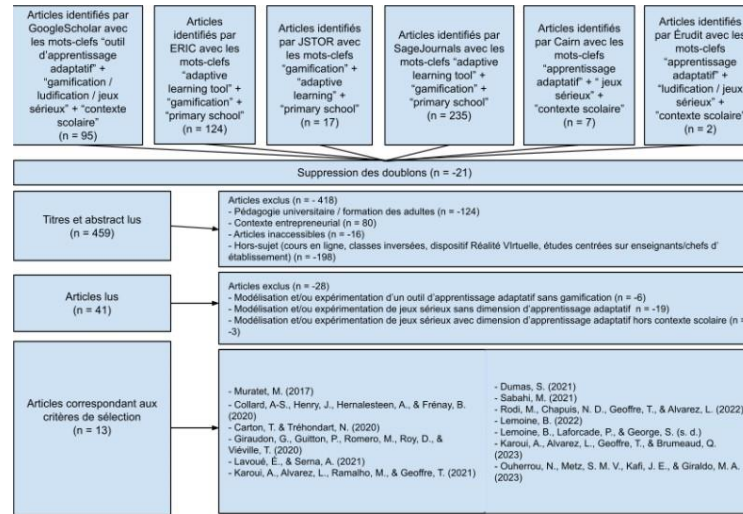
Articles identifiés par GoogleScholar avec les mots-clefs "outil d'apprentissage adaptatif" + "gamification / ludification / jeux sérieux" + "contexte scolaire" (n = 95)

Articles identifiés par ERIC avec les mots-clefs "adaptive learning tool" + "gamification" + "primary school" (n = 124)

Articles identifiés par JSTOR avec les mots-clefs "gamification" + "adaptive learning" + "primary school" (n = 17)

Articles identifiés par SageJournals avec les mots-clefs "adaptive learning tool" + "gamification" + "primary school" (n = 235)

Articles identifiés par Cairn avec les mots-clefs "apprentissage adaptatif" + " jeux sérieux" + "contexte scolaire" (n = 7)

Articles identifiés par Érudit avec les mots-clefs "apprentissage adaptatif" + "ludification" + "jeux sérieux" + "contexte scolaire" (n = 2)

Suppression des doublons (n = -21)

Titres et abstract lus (n = 459)

Articles exclus (n = - 418)
- Pédagogie universitaire / formation des adultes (n = -124)
- Contexte entrepreneurial (n = 80)
- Articles inaccessibles (n = -16)
- Hors-sujet (cours en ligne, classes inversées, dispositif Réalité VIrtuelle, études centrées sur enseignants/chefs d' établissement) (n = -198)

Articles lus (n = 41)

Articles exclus (n = -28)
- Modélisation et/ou expérimentation d'un outil d'apprentissage adaptatif sans gamification (n = -6)
- Modélisation et/ou expérimentation de jeux sérieux sans dimension d'apprentissage adaptatif n = -19)
- Modélisation et/ou expérimentation de jeux sérieux avec dimension d'apprentissage adaptatif hors contexte scolaire (n = -3)

Articles correspondant aux critères de sélection (n = 13)

- Muratet, M. (2017)
- Collard, A-S., Henry, J., Hernalesteen, A., & Frénay, B. (2020)
- Carton, T. & Tréhondart, N. (2020)
- Giraudon, G., Guitton, P., Romero, M., Roy, D., & Viéville, T. (2020)
- Lavoué, É., & Serna, A. (2021)
- Karoui, A., Alvarez, L., Ramalho, M., & Geoffre, T. (2021)

- Dumas, S. (2021)
- Sabahi, M. (2021)
- Rodi, M., Chapuis, N. D., Geoffre, T., & Alvarez, L. (2022)
- Lemoine, B. (2022)
- Lemoine, B., Laforcade, P., & George, S. (s. d.)
- Karoui, A., Alvarez, L., Geoffre, T., & Brumeaud, Q. (2023)
- Ouherrou, N., Metz, S. M. V., Kafi, J. E., & Giraldo, M. A. (2023)